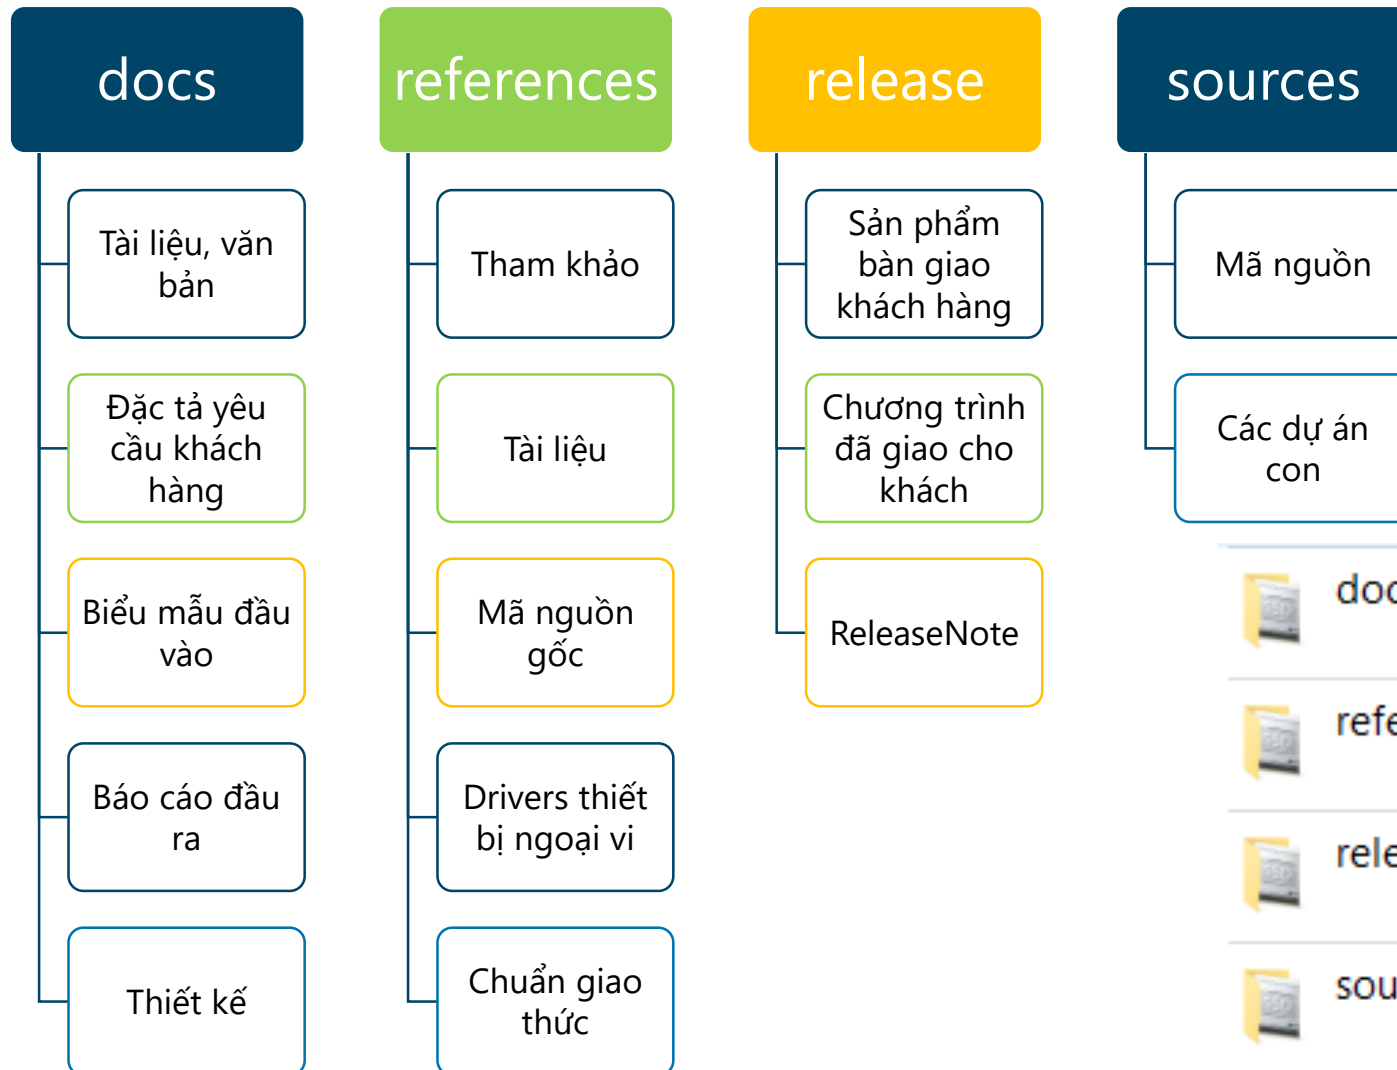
docs

Tài liệu, văn bản

Đặc tả yêu cầu khách hàng

Biểu mẫu đầu vào

Báo cáo đầu ra

Thiết kế

references

Tham khảo

Tài liệu

Mã nguồn gốc

Drivers thiết bị ngoại vi

Chuẩn giao thức

release

Sản phẩm bàn giao khách hàng

Chương trình đã giao cho khách

ReleaseNote

sources

Mã nguồn

Các dự án con

doc

refe

rele

sou